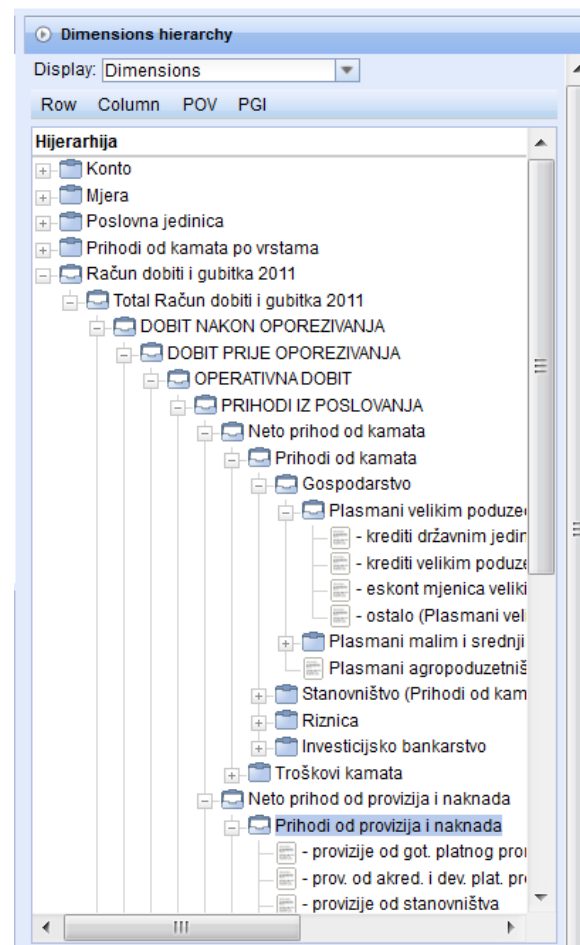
Dimensions hierarchy

Display: Dimensions

Row Column POV PGI

Hijerarhija

Konto
Mjera
Poslovna jedinica
Prihodi od kamata po vrstama
Račun dobiti i gubitka 2011
Total Račun dobiti i gubitka 2011
DOBIT NAKON OPOREZIVANJA
DOBIT PRIJE OPOREZIVANJA
OPERATIVNA DOBIT
PRIHODI IZ POSLOVANJA
Neto prihod od kamata
Prihodi od kamata
Gospodarstvo
Plasmani velikim poduze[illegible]
- krediti državnim jedin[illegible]
- krediti velikim poduze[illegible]
- eskont mjenica veliki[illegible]
- ostalo (Plasmani vel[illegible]
Plasmani malim i srednji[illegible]
Plasmani agropoduzetniš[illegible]
Stanovništvo (Prihodi od kam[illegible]
Riznica
Investicijsko bankarstvo
Troškovi kamata
Neto prihod od provizija i naknada
Prihodi od provizija i naknada
- provizije od got. platnog pro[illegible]
- prov. od akred. i dev. plat. pr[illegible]
- provizije od stanovništva